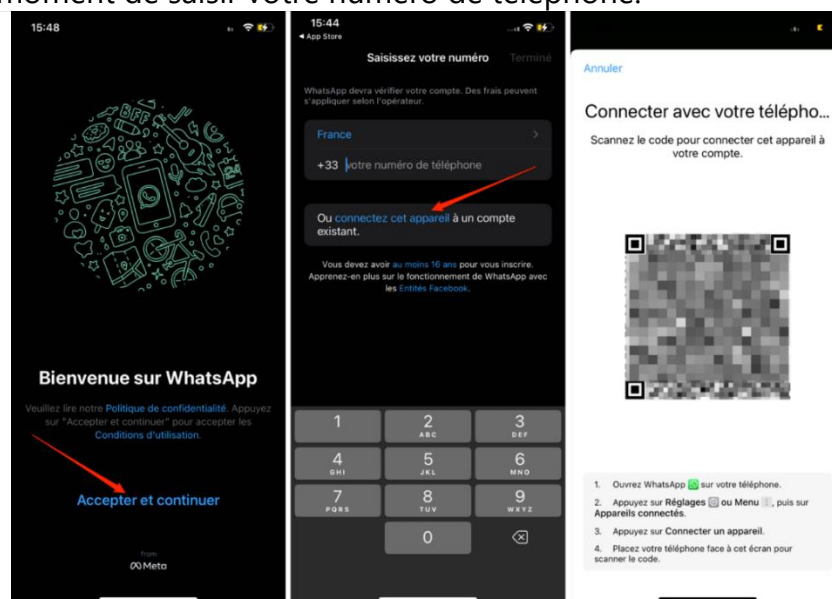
moment de saisir votre numéro de téléphone.

15:48

Bienvenue sur WhatsApp

Veuillez lire notre Politique de confidentialité. Appuyez sur "Accepter et continuer" pour accepter les Conditions d'utilisation.

Accepter et continuer

from
Meta

15:44
◂ App Store

Saisissez votre numéro Terminé

WhatsApp devra vérifier votre compte. Des frais peuvent s'appliquer selon l'opérateur.

France

+33 votre numéro de téléphone

Ou connectez cet appareil à un compte existant.

Vous devez avoir au moins 16 ans pour vous inscrire. Apprenez-en plus sur le fonctionnement de WhatsApp avec les Entités Facebook.

| 1 | 2 ABC | 3 DEF |
|---|---|---|
| 4 GHI | 5 JKL | 6 MNO |
| 7 PQRS | 8 TUV | 9 WXYZ |
| | 0 | ⌫ |

Annuler

Connecter avec votre télépho...

Scannez le code pour connecter cet appareil à votre compte.

1. Ouvrez WhatsApp sur votre téléphone.
2. Appuyez sur Réglages ou Menu, puis sur Appareils connectés.
3. Appuyez sur Connecter un appareil.
4. Placez votre téléphone face à cet écran pour scanner le code.